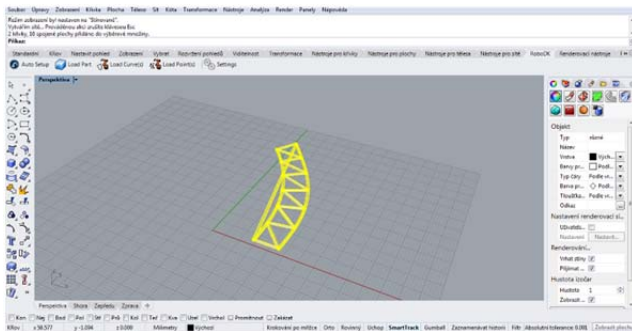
Soubor Úpravy Zobrazení Křivka Plocha Těleso Síť Kóta Transformace Nástroje Analýza Render Panely Nápověda

Režim zobrazení byl nastaven na "Stínovaný".
Vytváření sítí... Prostředkem sítí zrušíte klávesou Esc.
2 křivky, 16 úseček přidáno do výběrové množiny.

Příkaz:

Standardní Kliky Nastavit pohled Zobrazení Výběr Rozvržení pohledů Viditelnost Transformace Nástroje pro křivky Nástroje pro plochy Nástroje pro tělesa Nástroje pro sítě Karamba Renderovací nástroje

Auto Setup Load Part Load Curve(s) Load Point(s) Settings

Perspektiva

Objekt
Typ otevřená
Název
Vrstva Výchozí
Barva zobrazení Podle vrstvy
Typ čáry Podle vrstvy
Barva tisku Podle vrstvy
Tloušťka... Podle vrstvy
Odkaz
Nastavení renderovací sítě
Uživatel...
Nastavení... Nastavit...
Renderování
Vrhat stíny
Přijímat stíny
Hustota izočar
Hustota 1
Zobrazit

Perspektiva Shora Zepředu Zprava

Konc Blíz Bod Pol Stř Kol Tečn Kva Uzel Vrchol Promítnout Zakázat

x 58.577 y -1.094 z 0.000 Milimetry Výchozí Krokování po mřížce Orto Rovinný Uchop SmartTrack Gumball Zaznamenávat historii Filtr Absolutní tolerance: 0.001 Zobrazit plochy